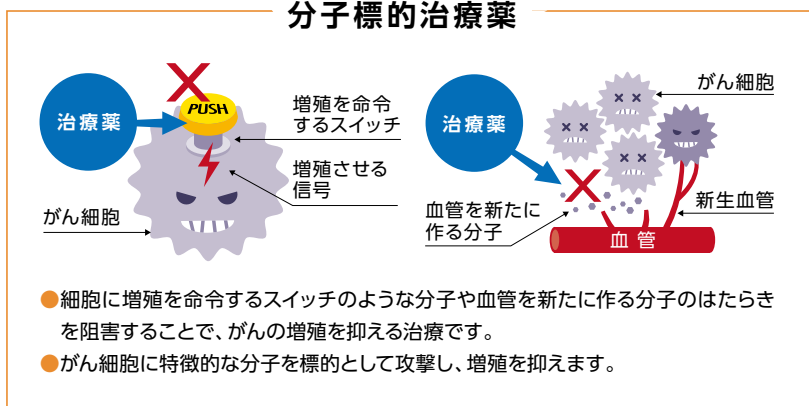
分子標的治療薬

治療薬

PUSH

増殖を命令するスイッチ

増殖させる信号

がん細胞

治療薬

がん細胞

新生血管

血管を新たに作る分子

血管

●細胞に増殖を命令するスイッチのような分子や血管を新たに作る分子のはたらきを阻害することで、がんの増殖を抑える治療です。

●がん細胞に特徴的な分子を標的として攻撃し、増殖を抑えます。